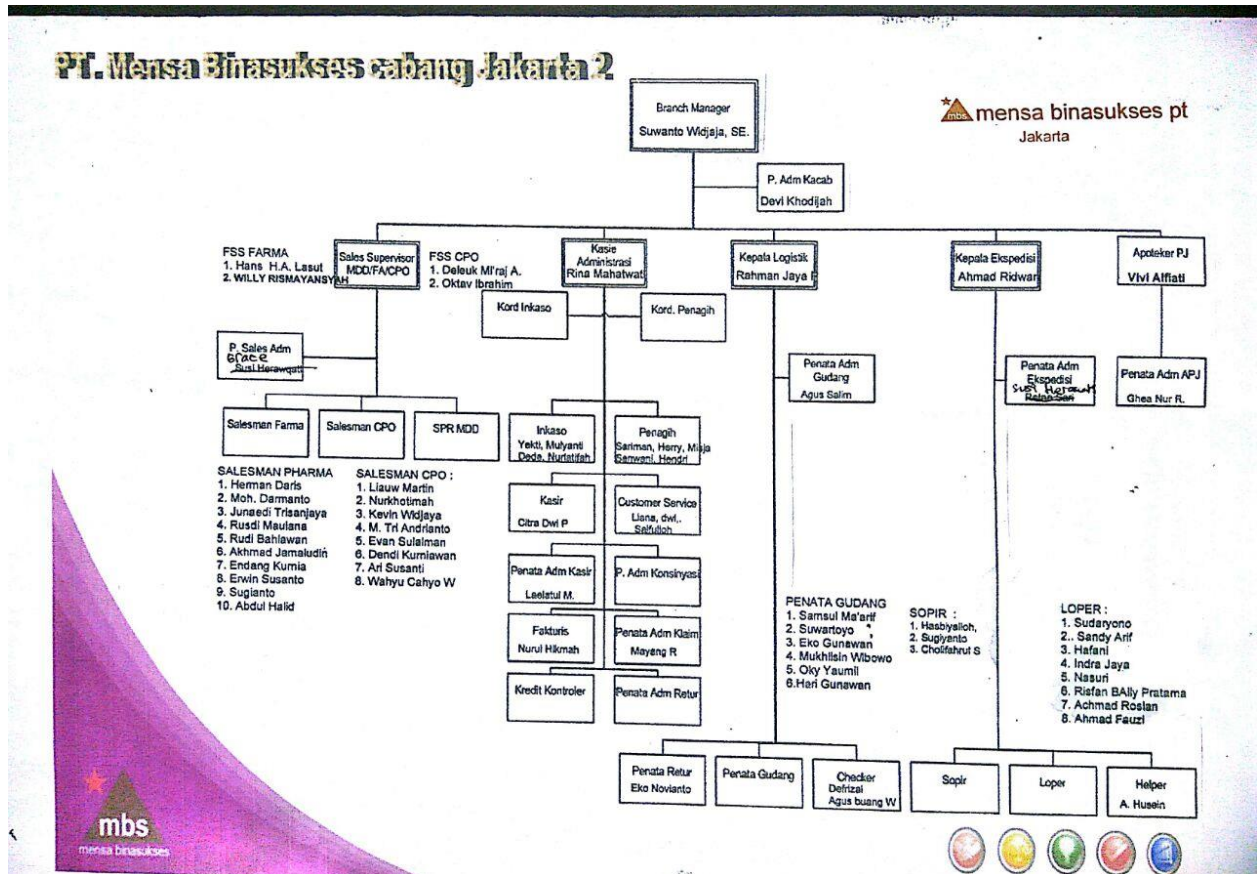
PT. Mensa Binasukses cabang Jakarta 2

Branch Manager
Suwanto Widjaja, SE.

mbs mensa binasukses pt
Jakarta

P. Adm Kacab
Devi Khodijah

FSS FARMA
1. Hans H.A. Lasut
2. WILLY RISMAYANSYAH

Sales Supervisor MDD/FA/CPO

FSS CPO
1. Deleuk Mi'raj A.
2. Oktav Ibrahim

Kasie Administrasi
Rina Mahatwati

Kepala Logistik
Rahman Jaya

Kepala Ekspedisi
Ahmad Ridwan

Apoteker PJ
Vivi Affiati

Kord Inkaso

Kord. Penagih

P. Sales Adm
Grace
Susi Herawati

Penata Adm Gudang
Agus Salim

Penata Adm Ekspedisi
Susi Herawati
Ratna Sari

Penata Adm APJ
Ghea Nur R.

Salesman Farma

Salesman CPO

SPR MDD

Inkaso
Yekti, Mulyanti Dede, Nurlatifah

Penagih
Sariman, Herry, Misja Sanwani, Hendri

SALESMAN PHARMA
1. Herman Daris
2. Moh. Darmanto
3. Junaedi Trisanjaya
4. Rusdi Maulana
5. Rudi Bahlawan
6. Akhmed Jamaludin
7. Endang Kurnia
8. Erwin Susanto
9. Sugianto
10. Abdul Halid

SALESMAN CPO :
1. Liauw Martin
2. Nurkhotimah
3. Kevin Widjaya
4. M. Tri Andrianto
5. Evan Sulaiman
6. Dendi Kurniawan
7. Ari Susanti
8. Wahyu Cahyo W

Kasir
Citra Dwi P

Customer Service
Liana, dwi,. Saifulloh

Penata Adm Kasir
Laelatul M.

P. Adm Konsinyasi

Fakturis
Nurul Hikmah

Penata Adm Klaim
Mayang R

Kredit Kontroler

Penata Adm Retur

PENATA GUDANG
1. Samsul Ma'arif
2. Suwartoyo
3. Eko Gunawan
4. Mukhlisin Wibowo
5. Oky Yaumil
6.Hari Gunawan

SOPIR :
1. Hasbiyalloh,
2. Sugiyanto
3. Cholifahrul S

LOPER :
1. Sudaryono
2.. Sandy Arif
3. Hafani
4. Indra Jaya
5. Nasuri
6. Risfan BAlly Pratama
7. Achmad Roslan
8. Ahmad Fauzi

Penata Retur
Eko Novianto

Penata Gudang

Checker
Defrizal
Agus buang W

Sopir

Loper

Helper
A. Husein

mbs
mensa binasukses